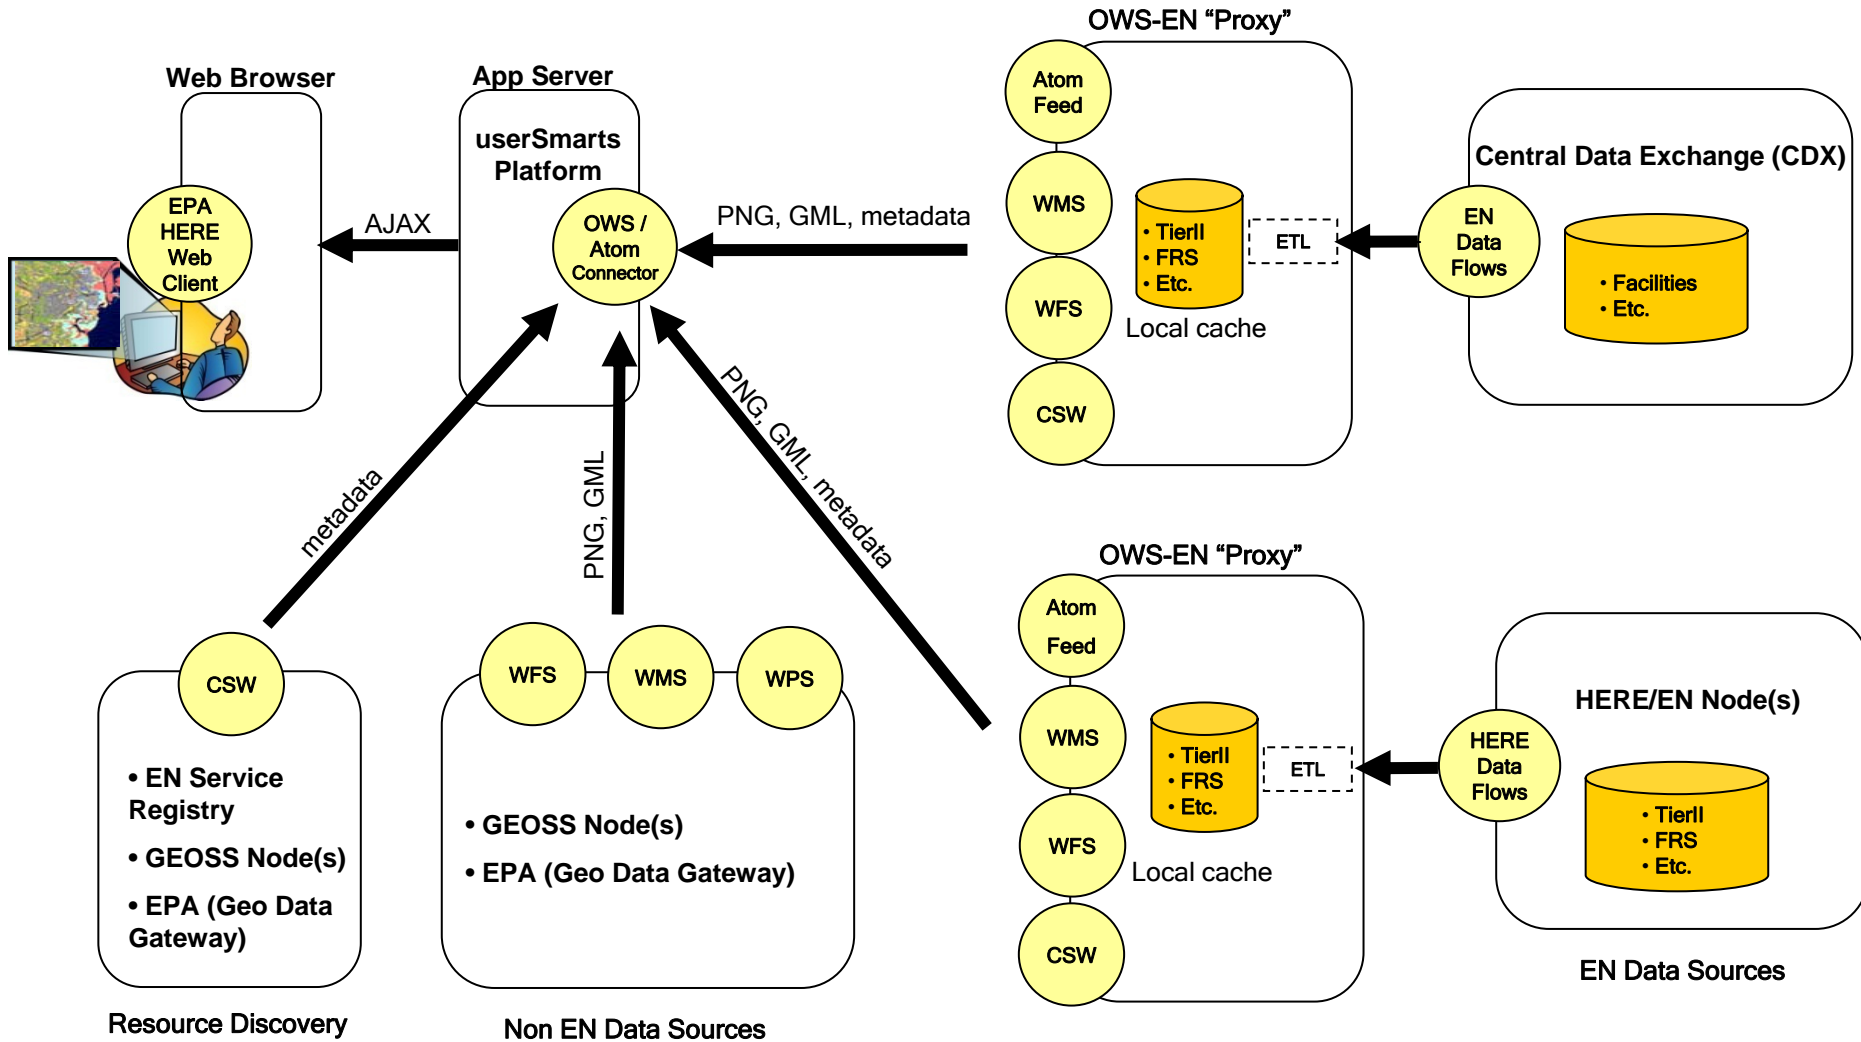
Web Browser

EPA HERE Web Client

AJAX

App Server

userSmarts Platform

OWS / Atom Connector

PNG, GML, metadata

OWS-EN “Proxy”

Atom Feed

WMS

WFS

CSW

• TierII
• FRS
• Etc.

ETL

Local cache

Central Data Exchange (CDX)

EN Data Flows

• Facilities
• Etc.

metadata

PNG, GML

PNG, GML, metadata

OWS-EN “Proxy”

Atom Feed

WMS

WFS

CSW

• TierII
• FRS
• Etc.

ETL

Local cache

HERE/EN Node(s)

HERE Data Flows

• TierII
• FRS
• Etc.

EN Data Sources

CSW

• EN Service Registry

• GEOSS Node(s)

• EPA (Geo Data Gateway)

Resource Discovery

WFS

WMS

WPS

• GEOSS Node(s)

• EPA (Geo Data Gateway)

Non EN Data Sources